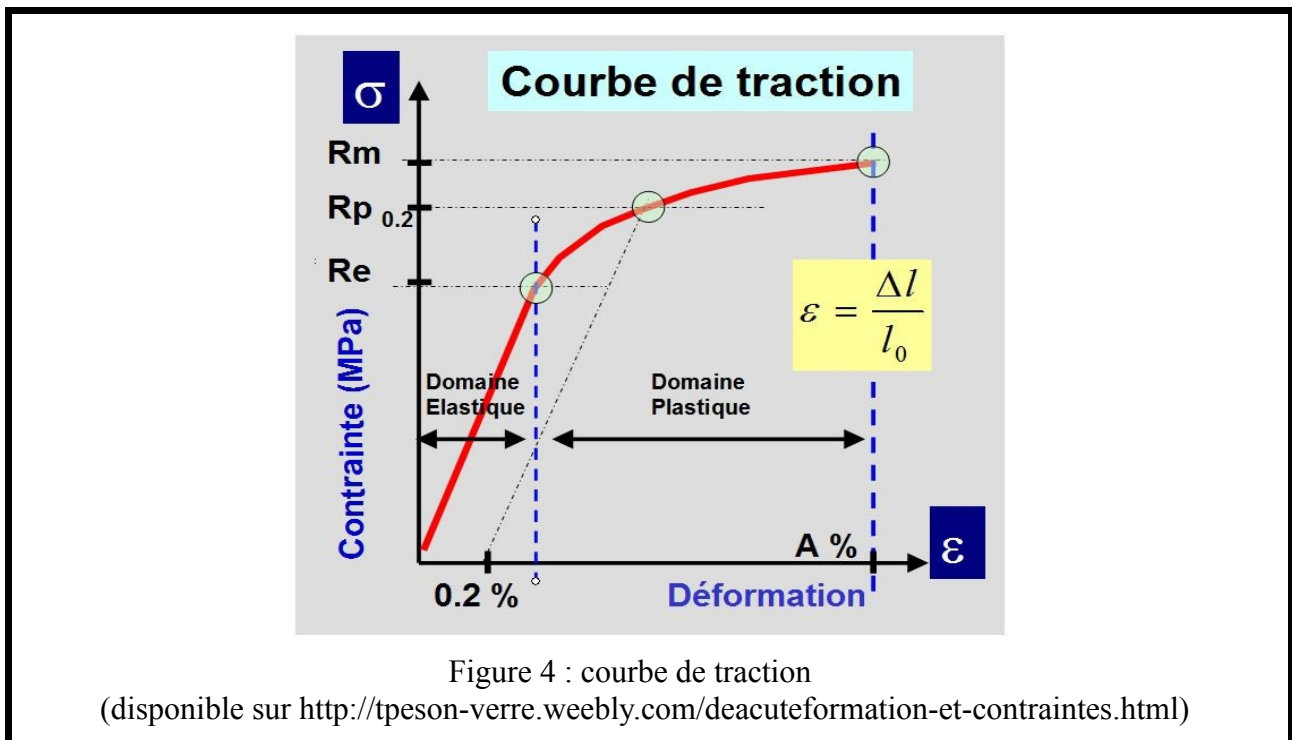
Courbe de traction

σ

Rm

Rp 0.2

Re

Contrainte (MPa)

$\varepsilon = \frac{\Delta l}{l_0}$

Domaine Elastique

Domaine Plastique

A %

ε

0.2 %

Déformation

Figure 4 : courbe de traction
(disponible sur http://tpeson-verre.weebly.com/deacuteformation-et-contraintes.html)